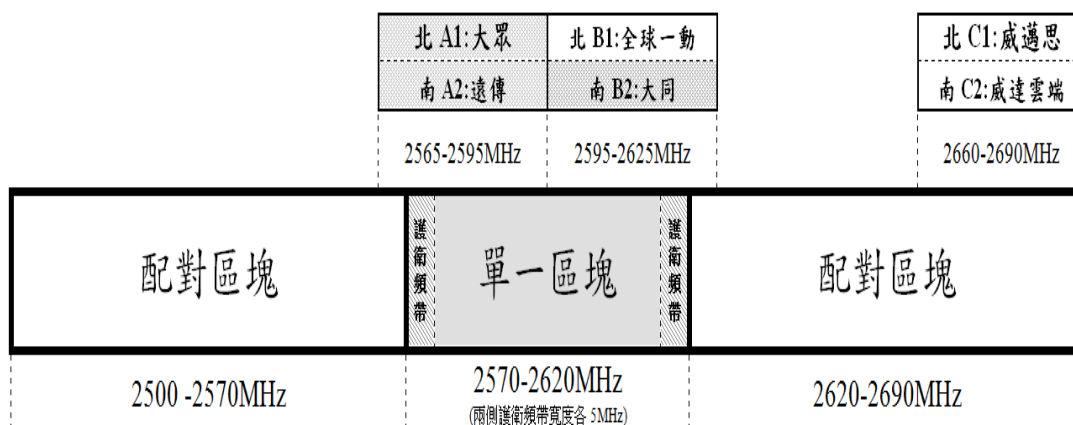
北 A1:大眾

南 A2:遠傳

北 B1:全球一動

南 B2:大同

北 C1:威邁思

南 C2:威達雲端

2565-2595MHz

2595-2625MHz

2660-2690MHz

配對區塊

護衛頻帶

單一區塊

護衛頻帶

配對區塊

2500 -2570MHz

2570-2620MHz
(兩側護衛頻帶寬度各 5MHz)

2620-2690MHz